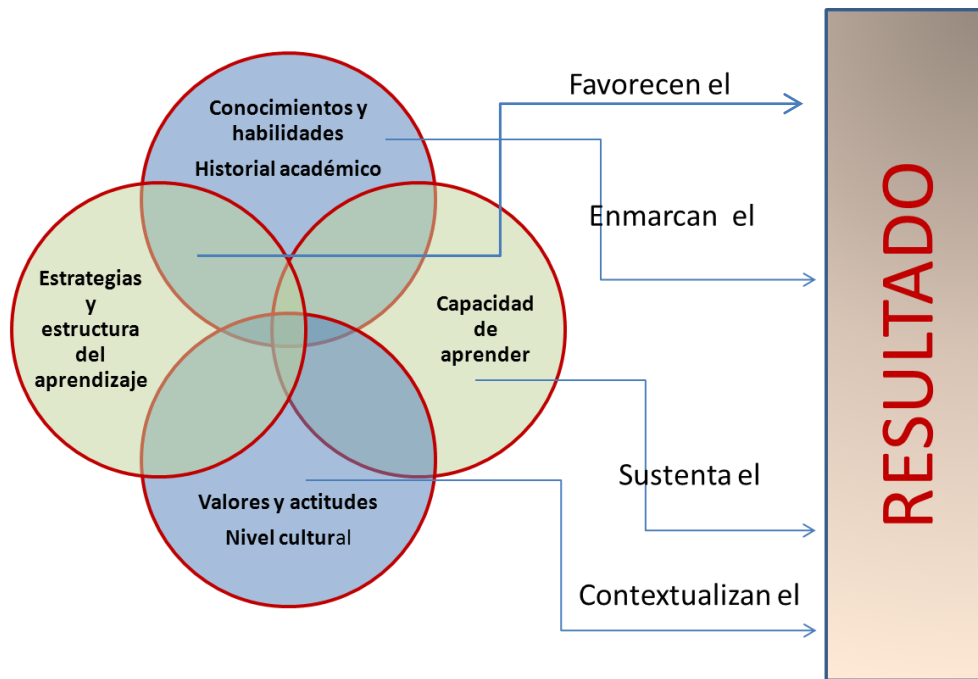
Conocimientos y habilidades

Historial académico

Estrategias y estructura del aprendizaje

Capacidad de aprender

Valores y actitudes

Nivel cultural

Favorecen el

Enmarcan el

Sustenta el

Contextualizan el

RESULTADO